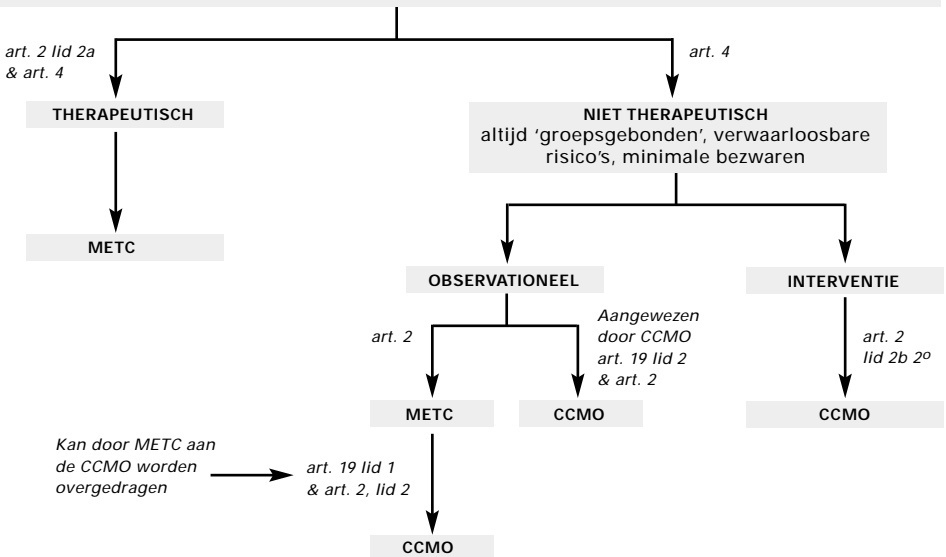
art. 2 lid 2a & art. 4

art. 4

THERAPEUTISCH

NIET THERAPEUTISCH
altijd 'groepsgebonden', verwaarloosbare risico's, minimale bezwaren

METC

OBSERVATIONEEL

INTERVENTIE

art. 2

Aangewezen door CCMO art. 19 lid 2 & art. 2

art. 2 lid 2b 2º

METC

CCMO

CCMO

Kan door METC aan de CCMO worden overgedragen

art. 19 lid 1 & art. 2, lid 2

CCMO